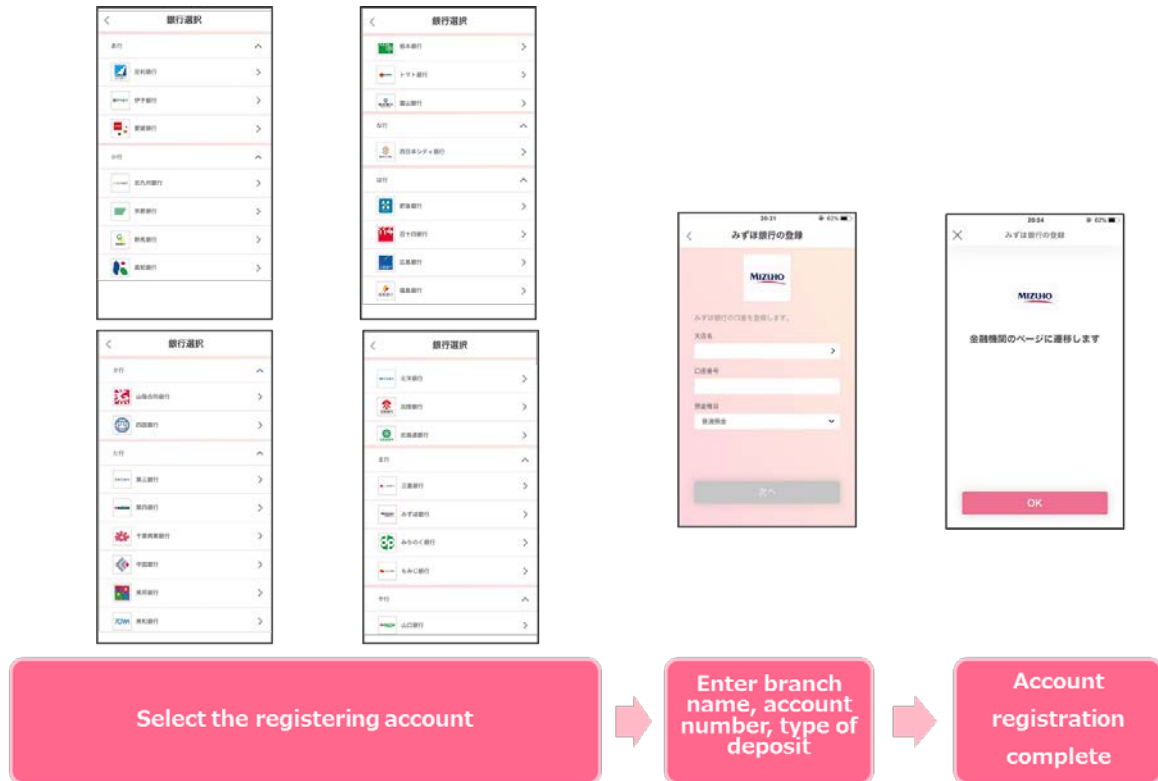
銀行選択

あ行

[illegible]

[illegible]

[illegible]

か行

北九州銀行

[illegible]

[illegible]

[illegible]

銀行選択

栃木銀行

トマト銀行

富山銀行

な行

西日本シティ銀行

は行

肥後銀行

百十四銀行

広島銀行

福島銀行

銀行選択

さ行

山陰合同銀行

四国銀行

た行

第三銀行

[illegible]

千葉興業銀行

中国銀行

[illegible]

東和銀行

銀行選択

北洋銀行

北陸銀行

北海道銀行

ま行

三重銀行

みずほ銀行

みちのく銀行

もみじ銀行

や行

山口銀行

20:31

みずほ銀行の登録

MIZUHO

みずほ銀行の口座を登録します。

支店名

口座番号

預金種目

普通預金

次へ

20:34

みずほ銀行の登録

MIZUHO

金融機関のページに遷移します

OK

Select the registering account

Enter branch name, account number, type of deposit

Account registration complete